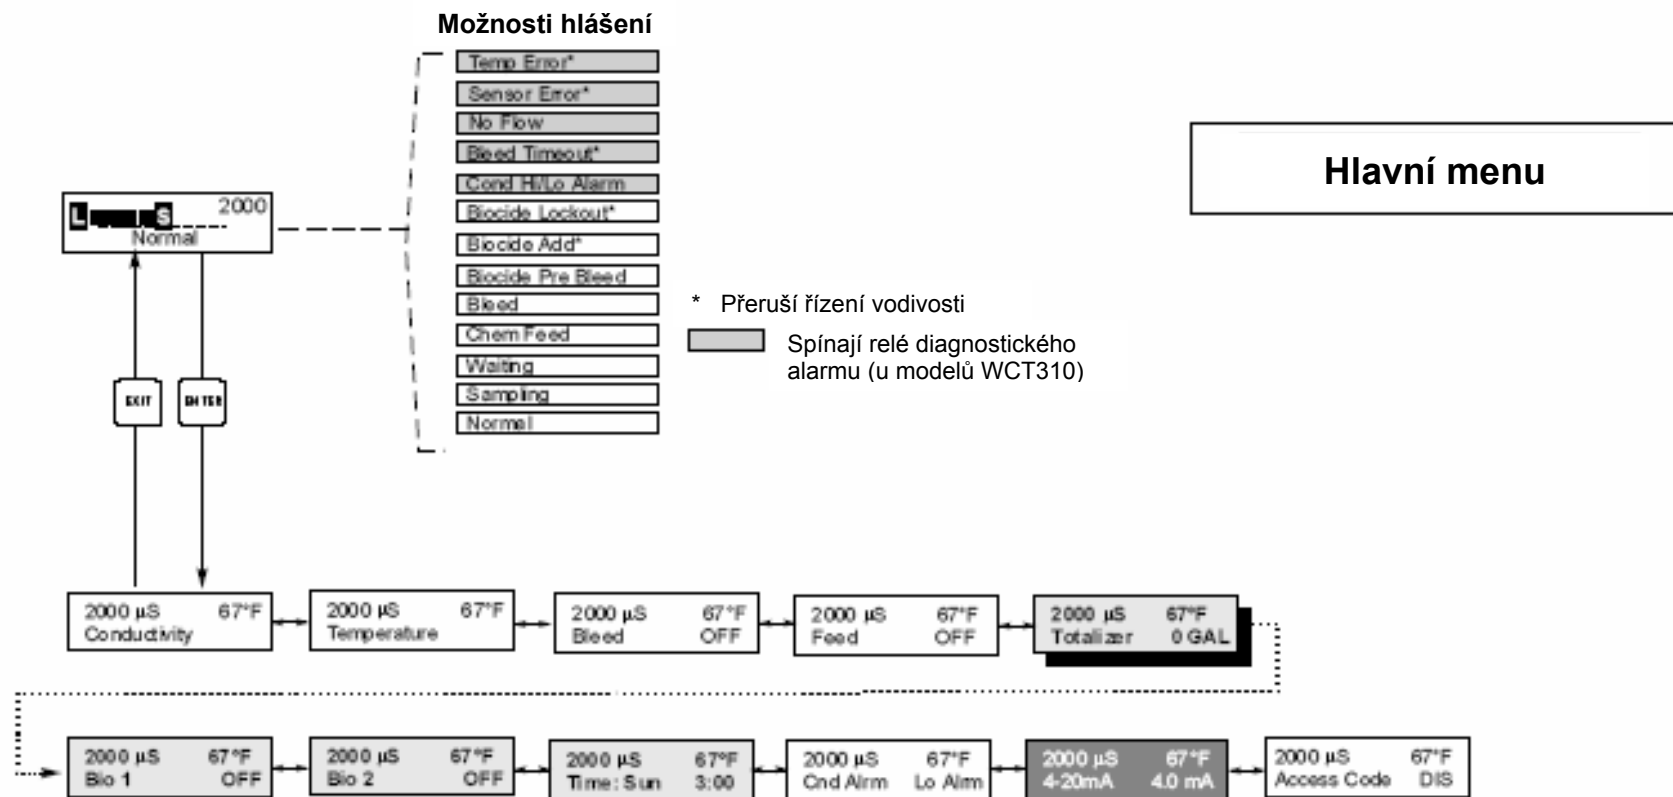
Možnosti hlášení

Temp Error*
Sensor Error*
No Flow
Bleed Timeout*
Cond Hi/Lo Alarm
Biocide Lockout*
Biocide Add*
Biocide Pre Bleed
Bleed
Chem Feed
Waiting
Sampling
Normal

Hlavní menu

L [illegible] S 2000
Normal

* Přeruší řízení vodivosti

Spínají relé diagnostického alarmu (u modelů WCT310)

EXIT

ENTER

2000 µS 67°F
Conductivity

2000 µS 67°F
Temperature

2000 µS 67°F
Bleed OFF

2000 µS 67°F
Feed OFF

2000 µS 67°F
Totalizer 0 GAL

2000 µS 67°F
Bio 1 OFF

2000 µS 67°F
Bio 2 OFF

2000 µS 67°F
Time: Sun 3:00

2000 µS 67°F
Cnd Alrm Lo Alrm

2000 µS 67°F
4-20mA 4.0 mA

2000 µS 67°F
Access Code DIS